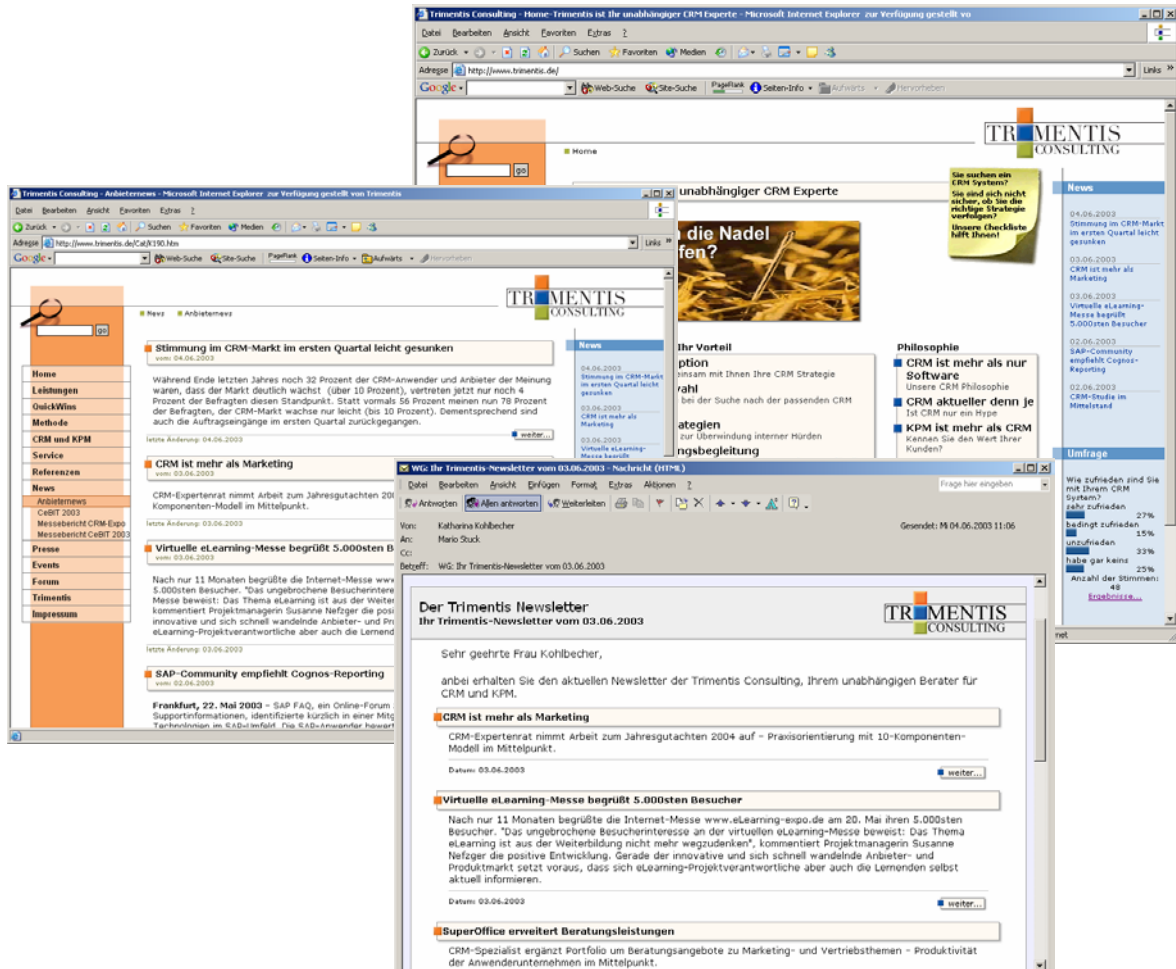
Trimentis Consulting - Home-Trimentis ist Ihr unabhängiger CRM Experte - Microsoft Internet Explorer zur Verfügung gestellt vo

Datei Bearbeiten Ansicht Favoriten Extras ?

Zurück Suchen Favoriten Medien

Adresse http://www.trimentis.de/ Links

Google Web-Suche Site-Suche PageRank Seiten-Info Aufwärts Hervorheben

go

Home

TRIMENTIS CONSULTING

unabhängiger CRM Experte

Sie suchen ein CRM System? Sie sind sich nicht sicher, ob Sie die richtige Strategie verfolgen? Unsere Checkliste hilft Ihnen!

die Nadel
fen?

Ihr Vorteil
ption
einsam mit Ihnen Ihre CRM Strategie
wahl
bei der Suche nach der passenden CRM
ategien
zur Überwindung interner Hürden
ngsbegleitung

Philosophie
CRM ist mehr als nur Software
Unsere CRM Philosophie
CRM aktueller denn je
Ist CRM nur ein Hype
KPM ist mehr als CRM
Kennen Sie den Wert Ihrer Kunden?

News
04.06.2003
Stimmung im CRM-Markt im ersten Quartal leicht gesunken
03.06.2003
CRM ist mehr als Marketing
03.06.2003
Virtuelle eLearning-Messe begrüßt 5.000sten Besucher
02.06.2003
SAP-Community empfiehlt Cognos-Reporting
02.06.2003
CRM-Studie im Mittelstand

Umfrage
Wie zufrieden sind Sie mit Ihrem CRM System?
sehr zufrieden 27%
bedingt zufrieden 15%
unzufrieden 33%
habe gar keins 25%
Anzahl der Stimmen: 48
Ergebnisse...

net

Trimentis Consulting - Anbieternews - Microsoft Internet Explorer zur Verfügung gestellt von Trimentis

Datei Bearbeiten Ansicht Favoriten Extras ?

Zurück Suchen Favoriten Medien

Adresse http://www.trimentis.de/Cat/K190.htm Links

Google Web-Suche Site-Suche PageRank Seiten-Info Aufwärts Hervorheben

go

News Anbieternews

TRIMENTIS CONSULTING

Home
Leistungen
QuickWins
Methode
CRM und KPM
Service
Referenzen
News
Anbieternews
CeBIT 2003
Messebericht CRM-Expo
Messebericht CeBIT 2003
Presse
Events
Forum
Trimentis
Impressum

Stimmung im CRM-Markt im ersten Quartal leicht gesunken
vom: 04.06.2003

Während Ende letzten Jahres noch 32 Prozent der CRM-Anwender und Anbieter der Meinung waren, dass der Markt deutlich wächst (über 10 Prozent), vertreten jetzt nur noch 4 Prozent der Befragten diesen Standpunkt. Statt vormals 56 Prozent meinen nun 78 Prozent der Befragten, der CRM-Markt wachse nur leicht (bis 10 Prozent). Dementsprechend sind auch die Auftragseingänge im ersten Quartal zurückgegangen.

letzte Änderung: 04.06.2003 weiter...

CRM ist mehr als Marketing
vom: 03.06.2003

CRM-Expertenrat nimmt Arbeit zum Jahresgutachten 200
Komponenten-Modell im Mittelpunkt.

letzte Änderung: 03.06.2003

Virtuelle eLearning-Messe begrüßt 5.000sten B
vom: 03.06.2003

Nach nur 11 Monaten begrüßte die Internet-Messe www
5.000sten Besucher. "Das ungebrochene Besucherintere
kommentiert Projektmanagerin Susanne Nefzger die posi
innovative und sich schnell wandelnde Anbieter- und Pro
eLearning-Projektverantwortliche aber auch die Lernend

letzte Änderung: 03.06.2003

SAP-Community empfiehlt Cognos-Reporting
vom: 02.06.2003

Frankfurt, 22. Mai 2003 - SAP FAQ, ein Online-Forum
Supportinformationen, identifizierte kürzlich in einer Mit

News
04.06.2003
Stimmung im CRM-Markt im ersten Quartal leicht gesunken
03.06.2003
CRM ist mehr als Marketing
03.06.2003
Virtuelle eLearning-Messe begrüßt

WG: Ihr Trimentis-Newsletter vom 03.06.2003 - Nachricht (HTML)

Datei Bearbeiten Ansicht Einfügen Format Extras Aktionen ?

Frage hier eingeben

Antworten Allen antworten Weiterleiten

Von: Katharina Kohlbecher
Gesendet: Mi 04.06.2003 11:06
An: Mario Stuck
Cc:
Betreff: WG: Ihr Trimentis-Newsletter vom 03.06.2003

Der Trimentis Newsletter
Ihr Trimentis-Newsletter vom 03.06.2003

TRIMENTIS CONSULTING

Sehr geehrte Frau Kohlbecher,

anbei erhalten Sie den aktuellen Newsletter der Trimentis Consulting, Ihrem unabhängigen Berater für CRM und KPM.

CRM ist mehr als Marketing

CRM-Expertenrat nimmt Arbeit zum Jahresgutachten 2004 auf – Praxisorientierung mit 10-Komponenten-Modell im Mittelpunkt.

Datum: 03.06.2003 weiter...

Virtuelle eLearning-Messe begrüßt 5.000sten Besucher

Nach nur 11 Monaten begrüßte die Internet-Messe www.eLearning-expo.de am 20. Mai ihren 5.000sten Besucher. "Das ungebrochene Besucherinteresse an der virtuellen eLearning-Messe beweist: Das Thema eLearning ist aus der Weiterbildung nicht mehr wegzudenken", kommentiert Projektmanagerin Susanne Nefzger die positive Entwicklung. Gerade der innovative und sich schnell wandelnde Anbieter- und Produktmarkt setzt voraus, dass sich eLearning-Projektverantwortliche aber auch die Lernenden selbst aktuell informieren.

Datum: 03.06.2003 weiter...

SuperOffice erweitert Beratungsleistungen

CRM-Spezialist ergänzt Portfolio um Beratungsangebote zu Marketing- und Vertriebsthemen – Produktivität der Anwenderunternehmen im Mittelpunkt.